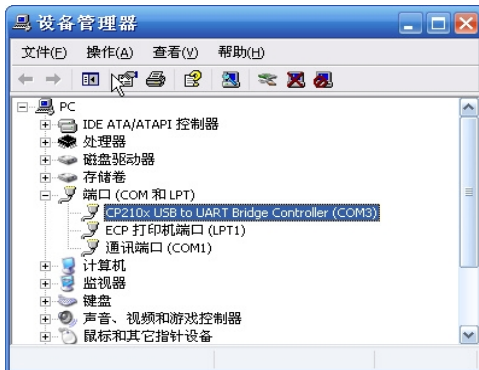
设备管理器

文件(F) 操作(A) 查看(V) 帮助(H)

PC
IDE ATA/ATAPI 控制器
处理器
磁盘驱动器
存储卷
端口 (COM 和 LPT)
CP210x USB to UART Bridge Controller (COM3)
ECP 打印机端口 (LPT1)
通讯端口 (COM1)
计算机
监视器
键盘
声音、视频和游戏控制器
鼠标和其它指针设备